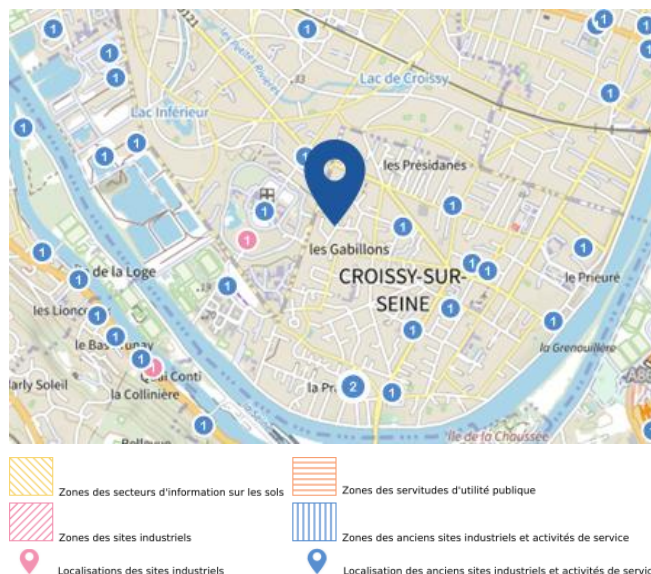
D121
1
1
1
1
1
Lac de Croissy
1
1
Lac Inférieur
1
1
1
1
1
les Présidanes
1
1
1
1
1
les Gabillons
1
1
1
de la Loge
CROISSY-SUR-
SEINE
le Prieure
1
les Lionc
1
1
1
1
le Bas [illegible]
1
1
la Grenouillère
larly Soleil
Quai Conti
la Collinière
la Pr
2
1
1
Île de la Chaussée
Zones des secteurs d'information sur les sols
Zones des servitudes d'utilité publique
Zones des sites industriels
Zones des anciens sites industriels et activités de service
Localisations des sites industriels
Localisation des anciens sites industriels et activités de servic